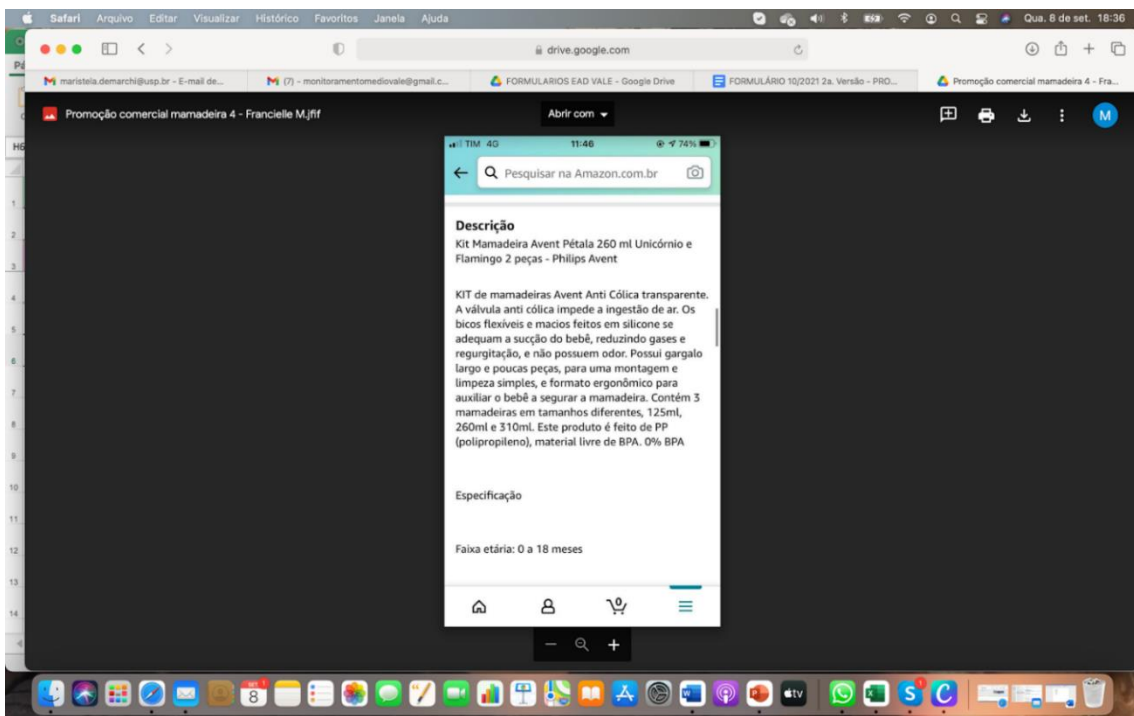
Safari Arquivo Editar Visualizar Histórico Favoritos Janela Ajuda

Qua. 8 de set. 18:36

drive.google.com

maristela.demarchi@usp.br - E-mail de... (7) - monitoramentomediovale@gmail.c... FORMULARIOS EAD VALE - Google Drive FORMULÁRIO 10/2021 2a. Versão - PRO... Promoção comercial mamadeira 4 - Fra...

Promoção comercial mamadeira 4 - Francielle M.jfif

Abrir com

M

TIM 4G 11:46 74%

Pesquisar na Amazon.com.br

Descrição

Kit Mamadeira Avent Pétala 260 ml Unicórnio e Flamingo 2 peças - Philips Avent

KIT de mamadeiras Avent Anti Cólica transparente. A válvula anti cólica impede a ingestão de ar. Os bicos flexíveis e macios feitos em silicone se adequam a sucção do bebê, reduzindo gases e regurgitação, e não possuem odor. Possui gargalo largo e poucas peças, para uma montagem e limpeza simples, e formato ergonômico para auxiliar o bebê a segurar a mamadeira. Contém 3 mamadeiras em tamanhos diferentes, 125ml, 260ml e 310mL. Este produto é feito de PP (polipropileno), material livre de BPA. 0% BPA

Especificação

Faixa etária: 0 a 18 meses

0

8